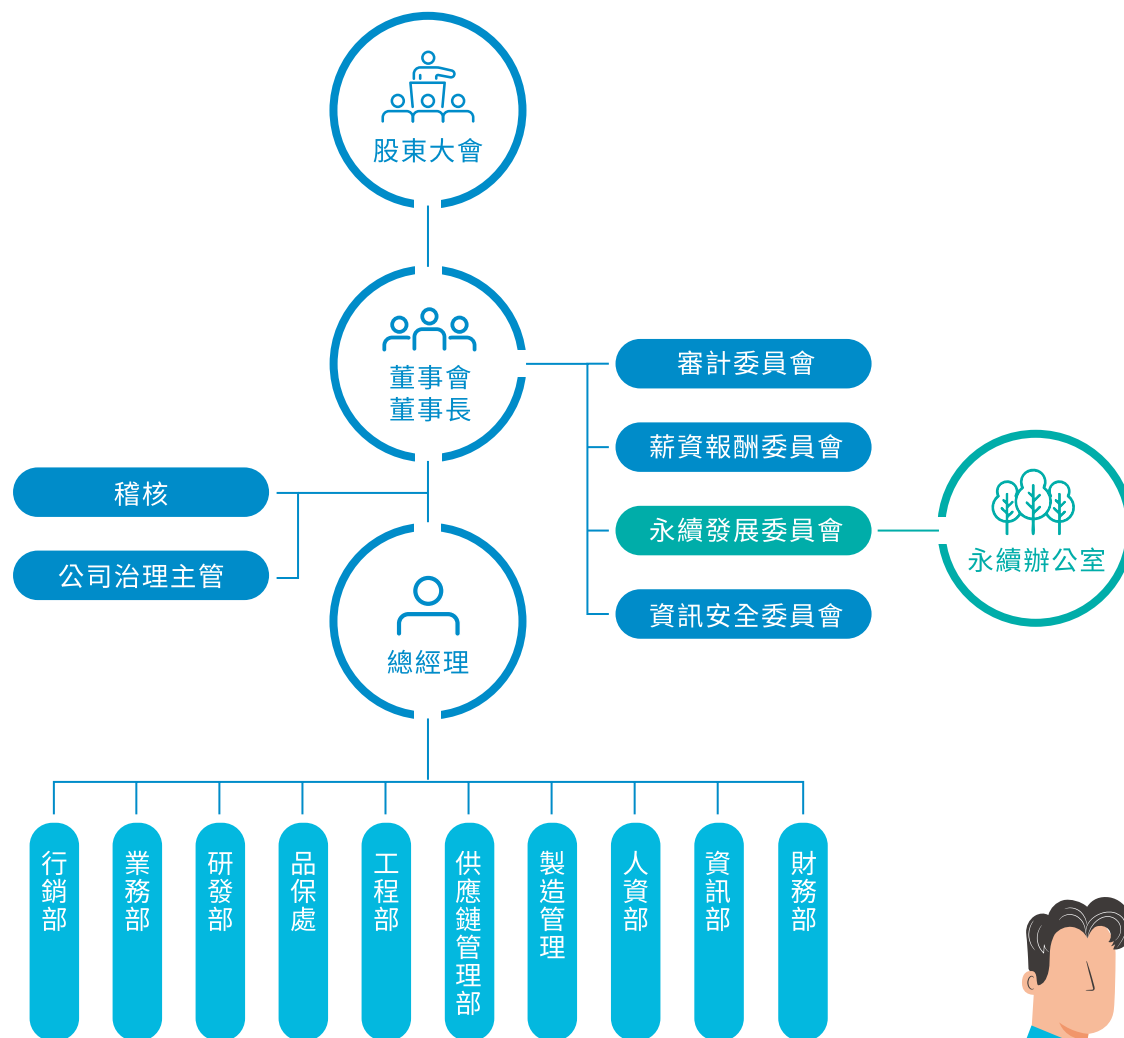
股東大會

董事會
董事長

審計委員會

薪資報酬委員會

永續發展委員會

永續辦公室

資訊安全委員會

稽核

公司治理主管

總經理

行銷部

業務部

研發部

品保處

工程部

供應鏈管理部

製造管理

人資部

資訊部

財務部